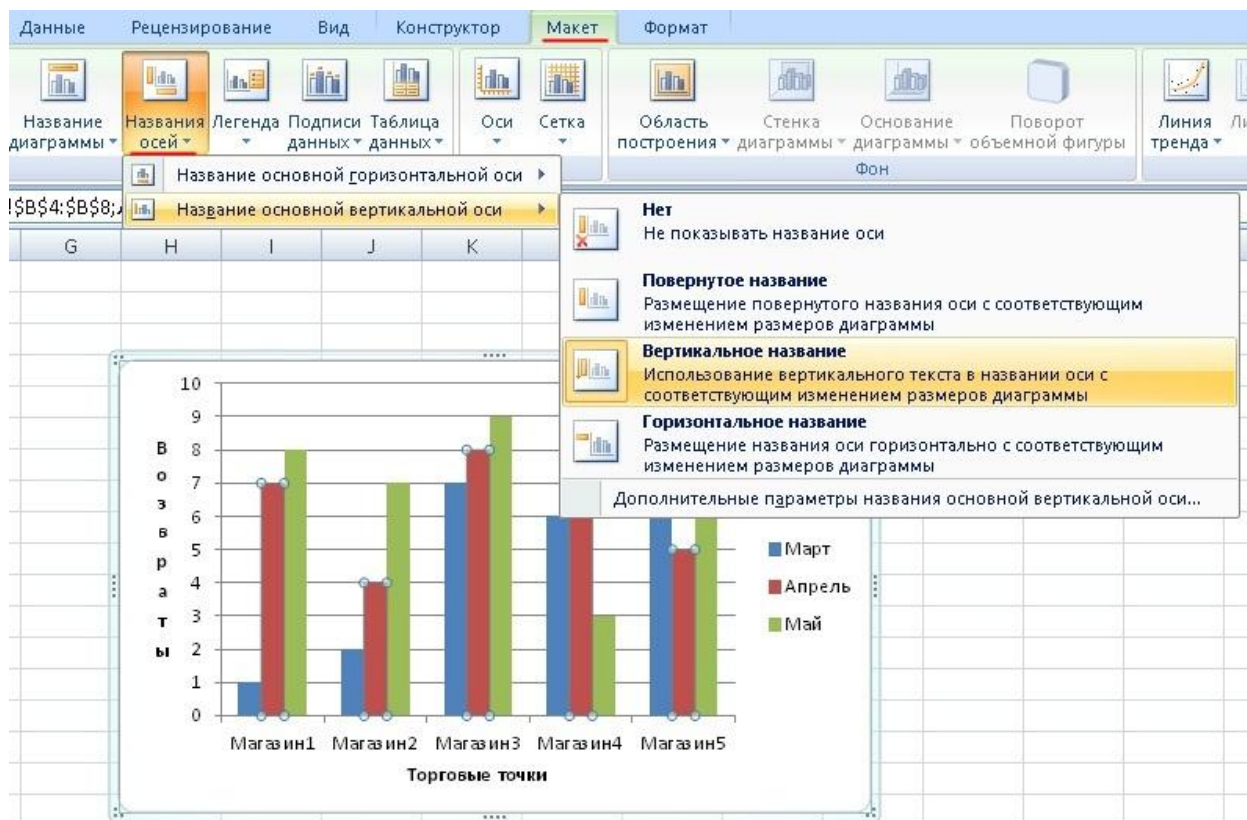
Данные Рецензирование Вид Конструктор Макет Формат

Название диаграммы ▾ Названия осей ▾ Легенда ▾ Подписи данных ▾ Таблица данных ▾ Оси ▾ Сетка ▾ Область построения ▾ Стенка диаграммы ▾ Основание диаграммы ▾ Поворот объемной фигуры Линия тренда ▾ Л

Фон

!$B$4:$B$8;

Название основной горизонтальной оси ▸
Название основной вертикальной оси ▸

G H I J K

**Нет**
Не показывать название оси

**Повернутое название**
Размещение повернутого названия оси с соответствующим изменением размеров диаграммы

**Вертикальное название**
Использование вертикального текста в названии оси с соответствующим изменением размеров диаграммы

**Горизонтальное название**
Размещение названия оси горизонтально с соответствующим изменением размеров диаграммы

Дополнительные параметры названия основной вертикальной оси...

10
9
8
7
6
5
4
3
2
1
0

В
о
з
в
р
а
т
ы

Магазин1 Магазин2 Магазин3 Магазин4 Магазин5

Торговые точки

Март
Апрель
Май